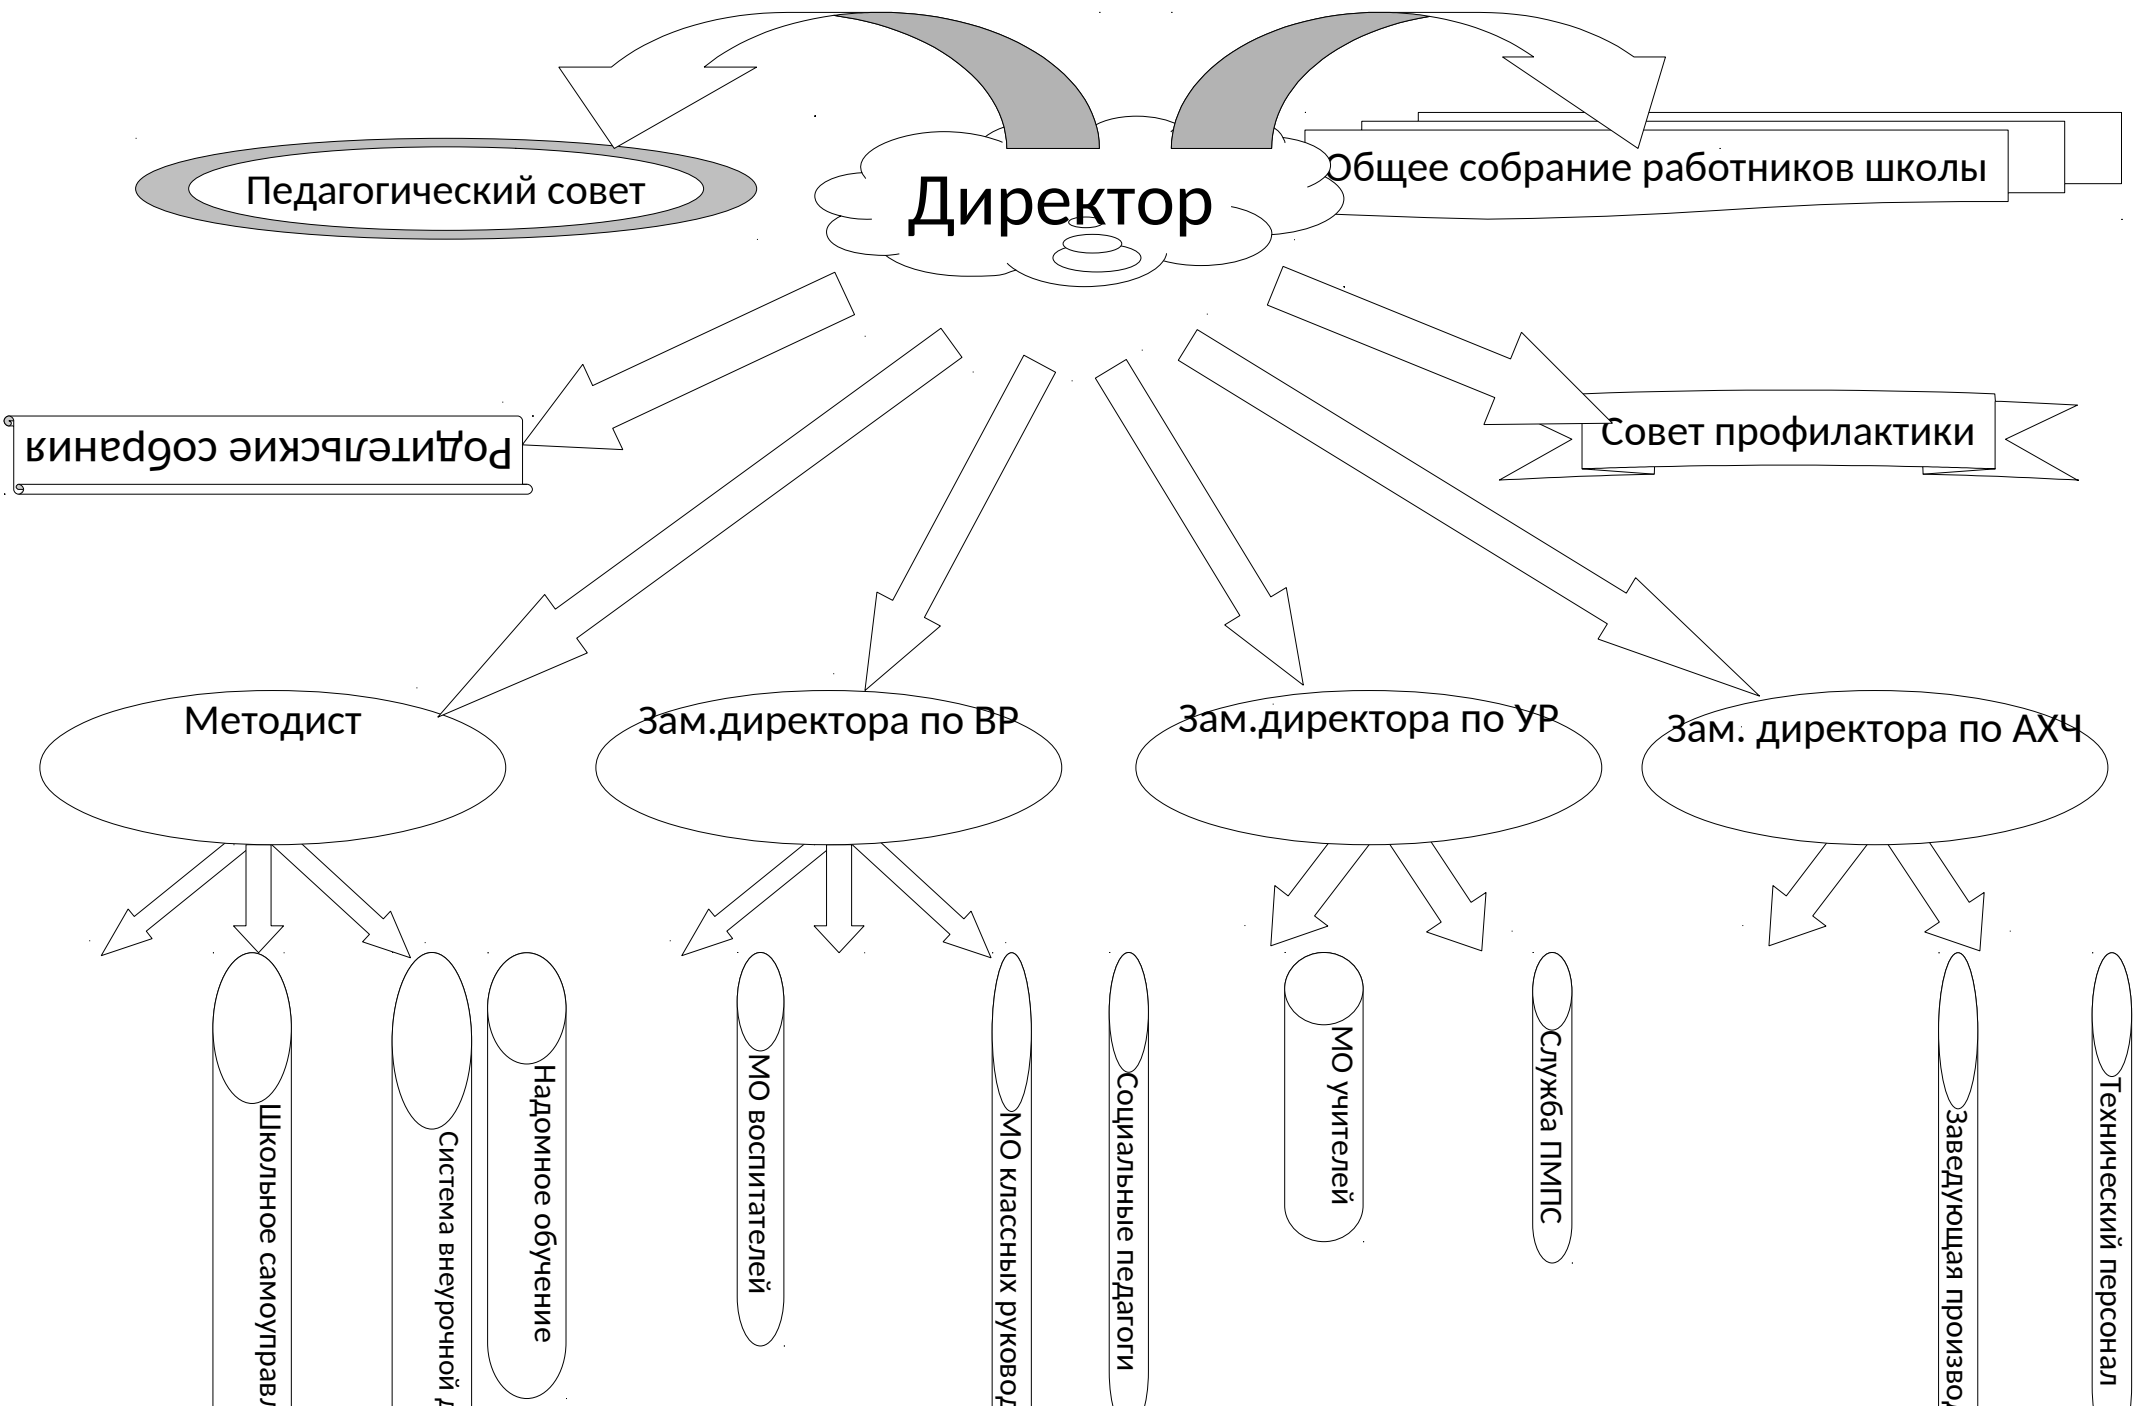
Педагогический совет

Директор

Общее собрание работников школы

Родительские собрания

Совет профилактики

Методист

Зам.директора по ВР

Зам.директора по УР

Зам. директора по АХЧ

Школьное самоуправ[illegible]

Система внеурочной д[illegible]

Надомное обучение

МО воспитателей

МО классных руковод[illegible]

Социальные педагоги

МО учителей

Служба ПМПС

Заведующая произво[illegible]

Технический персонал